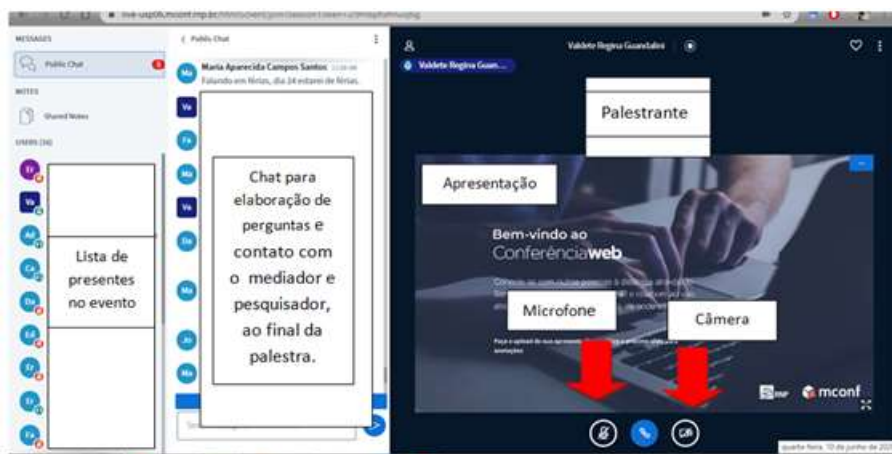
MESSAGES

Public Chat

NOTES

Shared Notes

USERS (36)

Lista de presentes no evento

‹ Public Chat

Maria Aparecida Campos Santos
Falando em férias, dia 24 estarei de férias.

Chat para elaboração de perguntas e contato com o mediador e pesquisador, ao final da palestra.

Valdete Regina Guan...

Valdete Regina Guantalini

Palestrante

Apresentação

Bem-vindo ao Conferênciaweb

Microfone

Câmera

RNP mconf

quarta-feira, 10 de junho de 202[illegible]